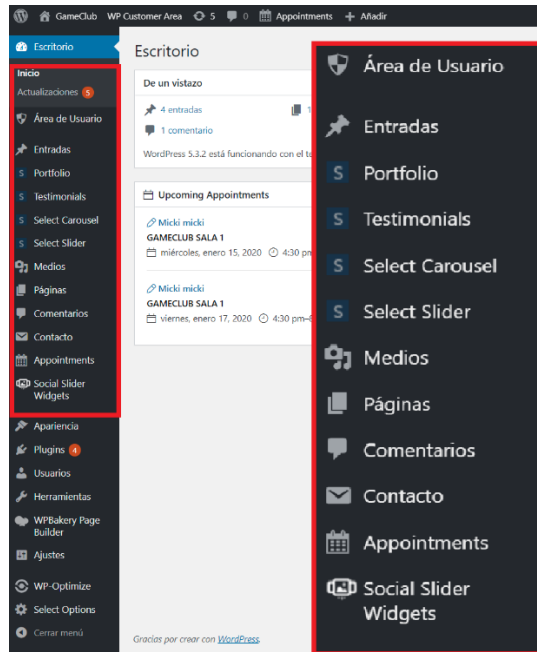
GameClub WP Customer Area 5 0 Appointments + Añadir

Escritorio

Inicio
Actualizaciones 5

Área de Usuario
Entradas
Portfolio
Testimonials
Select Carousel
Select Slider
Medios
Páginas
Comentarios
Contacto
Appointments
Social Slider Widgets
Apariencia
Plugins 4
Usuarios
Herramientas
WPBakery Page Builder
Ajustes
WP-Optimize
Select Options
Cerrar menú

Escritorio

De un vistazo

4 entradas
1 comentario
WordPress 5.3.2 está funcionando con el te

Upcoming Appointments

Micki micki
GAMECLUB SALA 1
miércoles, enero 15, 2020 4:30 pn

Micki micki
GAMECLUB SALA 1
viernes, enero 17, 2020 4:30 pm–6

Gracias por crear con WordPress.

Área de Usuario
Entradas
Portfolio
Testimonials
Select Carousel
Select Slider
Medios
Páginas
Comentarios
Contacto
Appointments
Social Slider Widgets